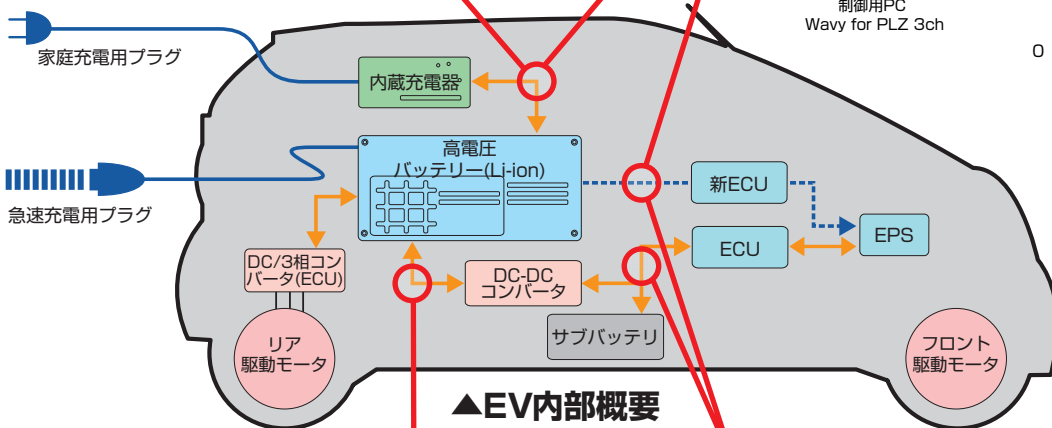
制御用PC
Wavy for PLZ 3ch

0

家庭充電用プラグ

内蔵充電器

高電圧
バッテリー(Li-ion)

急速充電用プラグ

新ECU

EPS

ECU

DC/3相コンバータ(ECU)

DC-DC
コンバータ

サブバッテリ

リア
駆動モータ

フロント
駆動モータ

▲EV内部概要